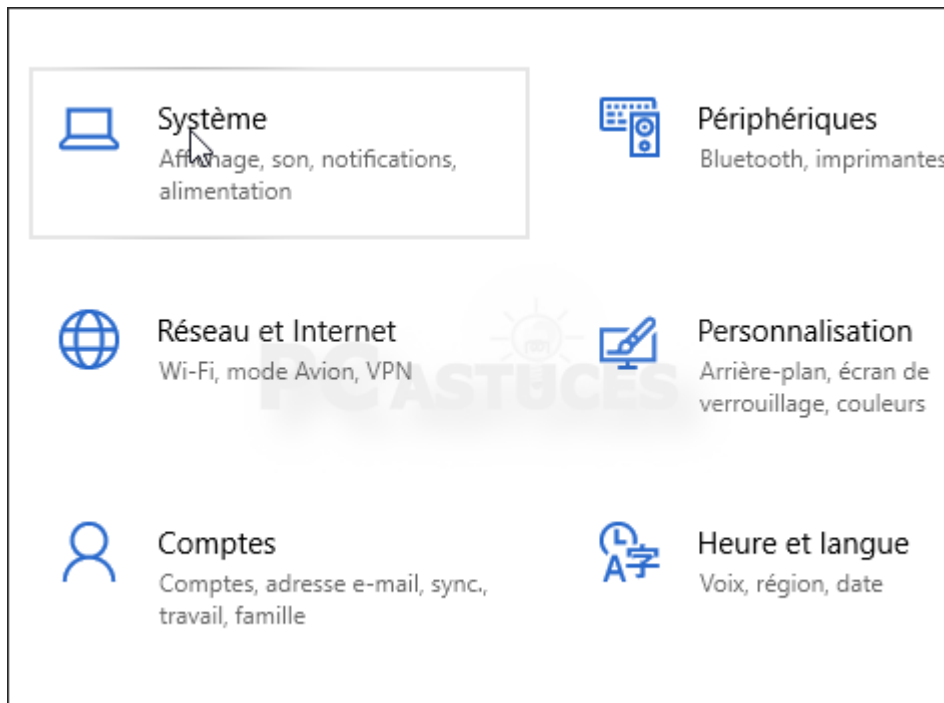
Système
Affichage, son, notifications, alimentation

Périphériques
Bluetooth, imprimantes

Réseau et Internet
Wi-Fi, mode Avion, VPN

Personnalisation
Arrière-plan, écran de verrouillage, couleurs

Comptes
Comptes, adresse e-mail, sync., travail, famille

Heure et langue
Voix, région, date

PC ASTUCES